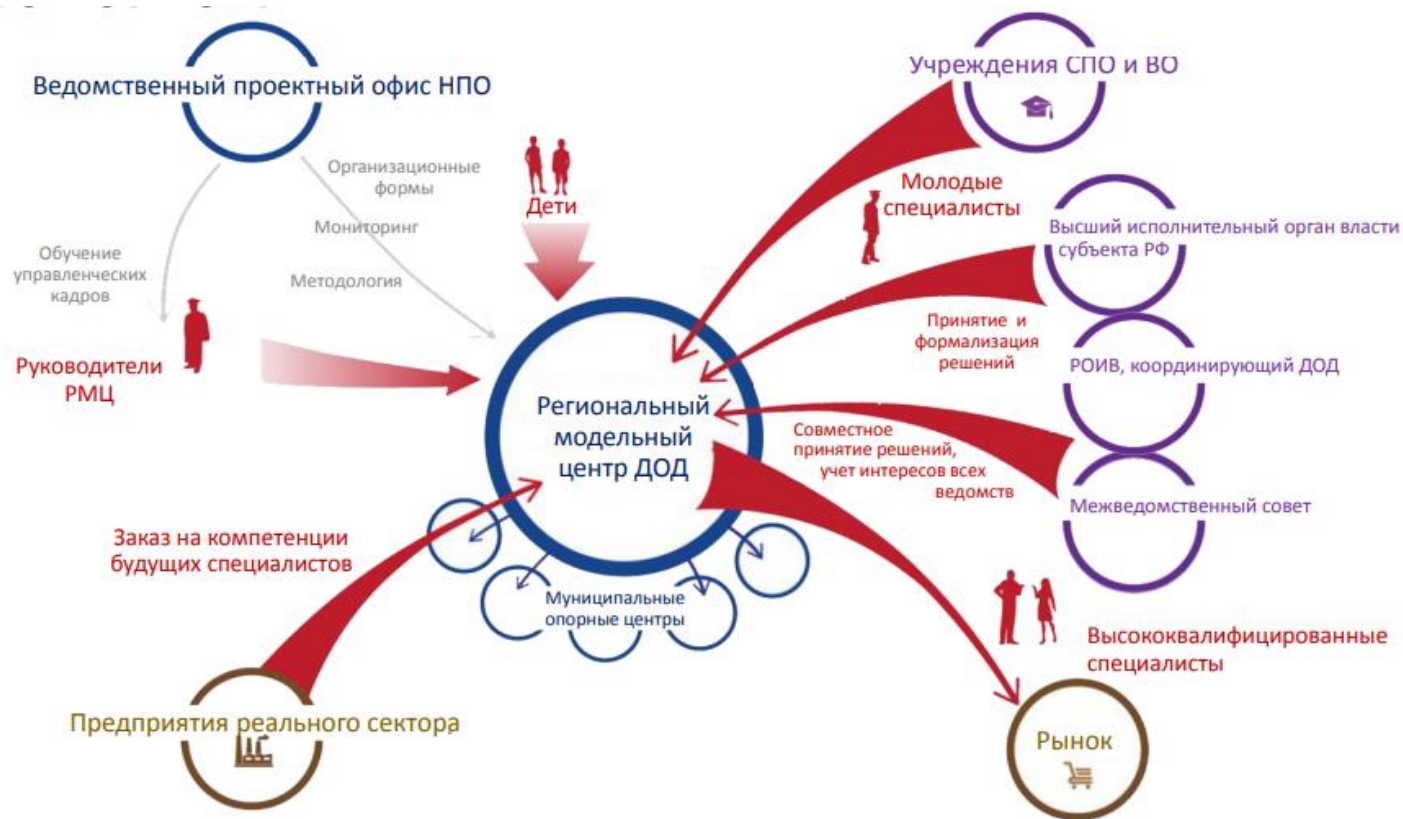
Ведомственный проектный офис НПО

Организационные формы

Мониторинг

Методология

Обучение управленческих кадров

Руководители РМЦ

Дети

Учреждения СПО и ВО

Молодые специалисты

Высший исполнительный орган власти субъекта РФ

Принятие и формализация решений

РОИВ, координирующий ДОД

Региональный модельный центр ДОД

Совместное принятие решений, учет интересов всех ведомств

Межведомственный совет

Заказ на компетенции будущих специалистов

Муниципальные опорные центры

Высококвалифицированные специалисты

Предприятия реального сектора

Рынок